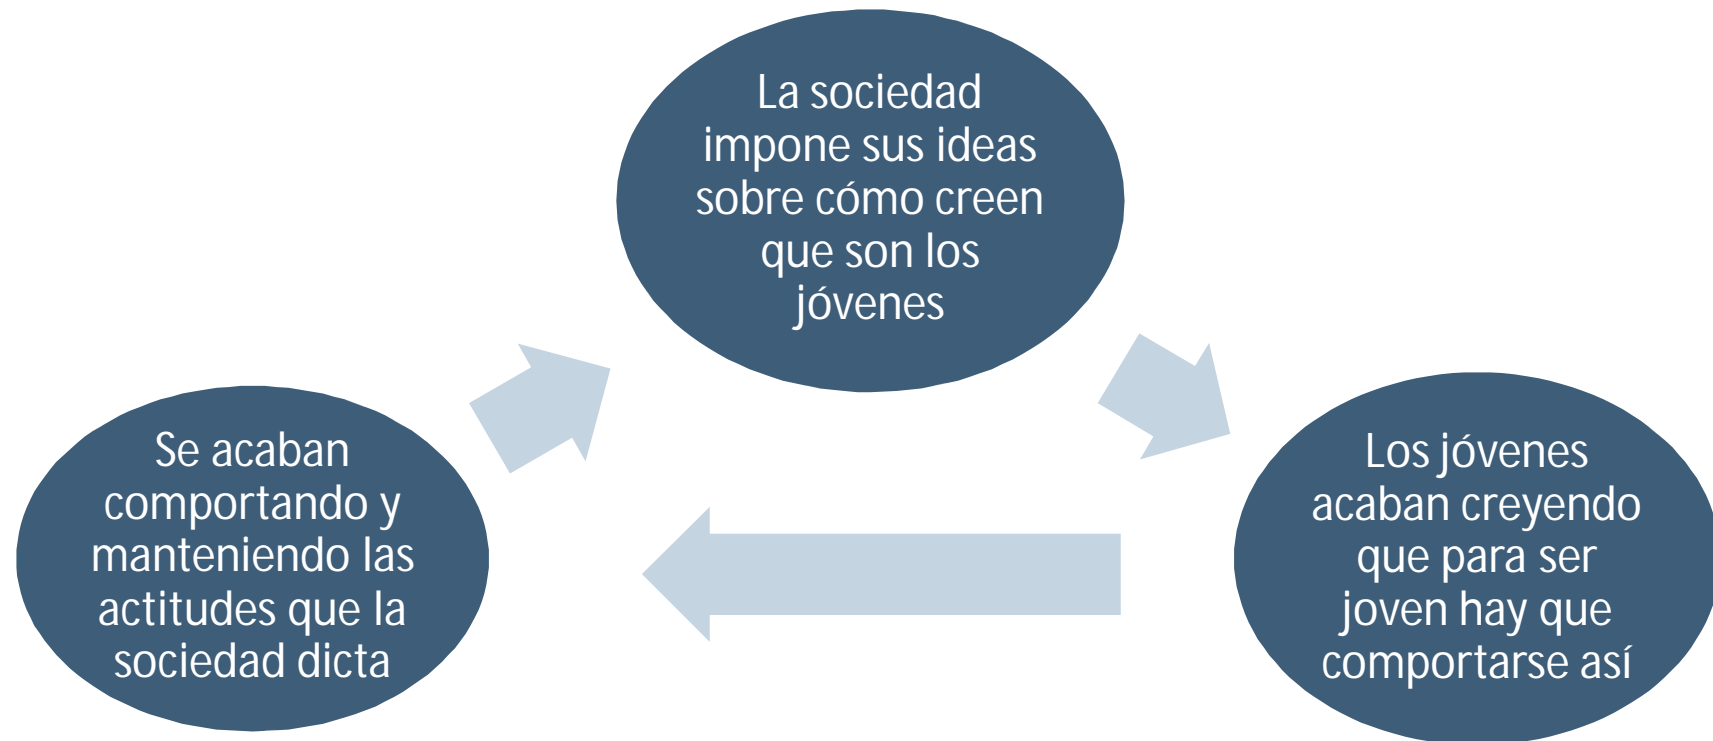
La sociedad impone sus ideas sobre cómo creen que son los jóvenes

Los jóvenes acaban creyendo que para ser joven hay que comportarse así

Se acaban comportando y manteniendo las actitudes que la sociedad dicta